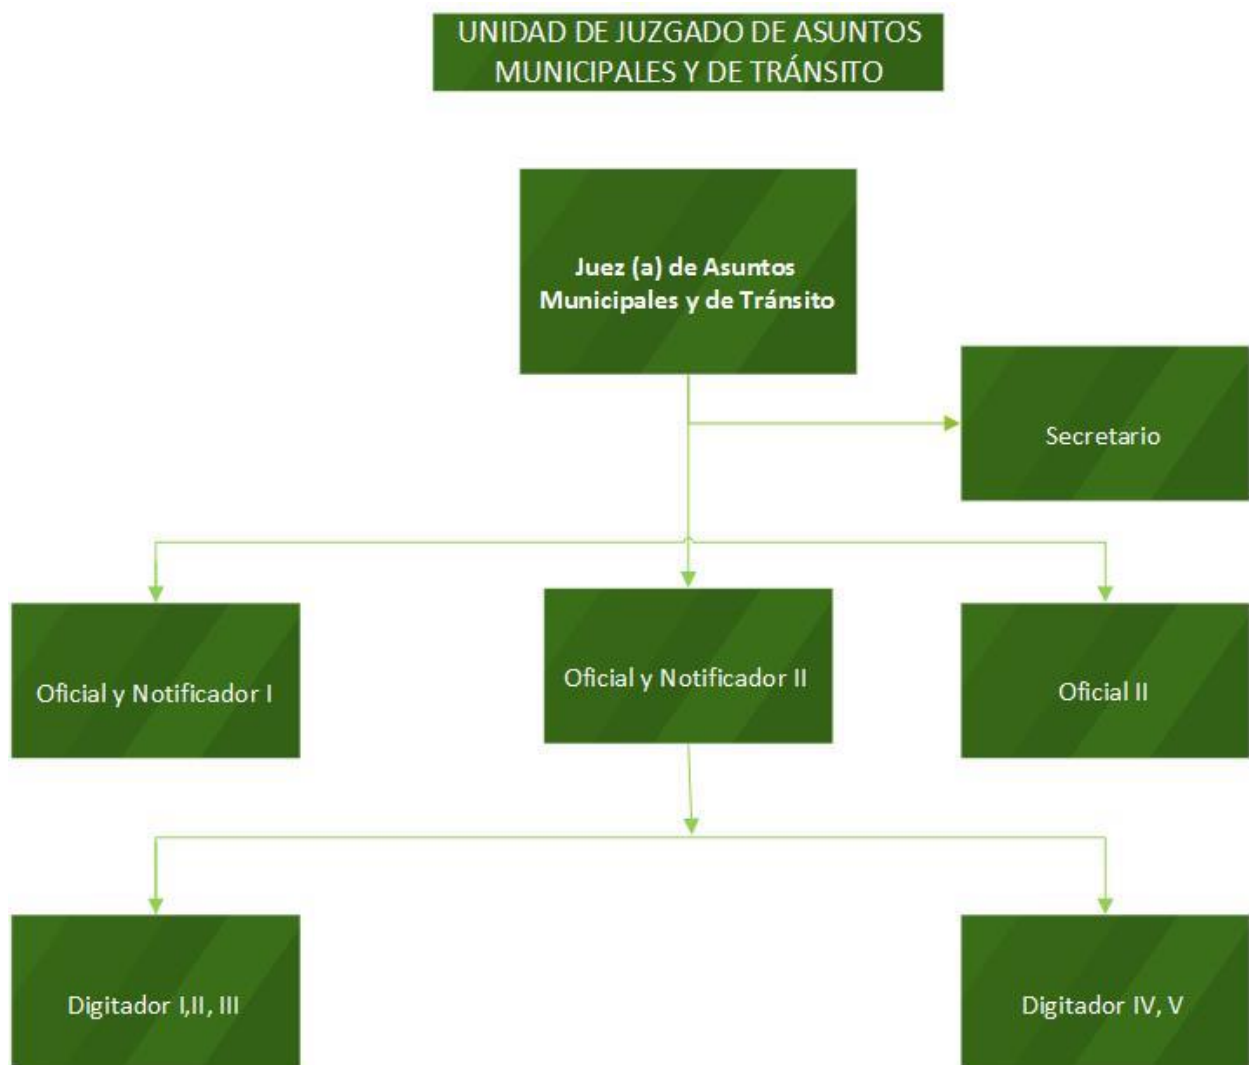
UNIDAD DE JUZGADO DE ASUNTOS MUNICIPALES Y DE TRÁNSITO

Juez (a) de Asuntos Municipales y de Tránsito

Secretario

Oficial y Notificador I

Oficial y Notificador II

Oficial II

Digitador I,II, III

Digitador IV, V